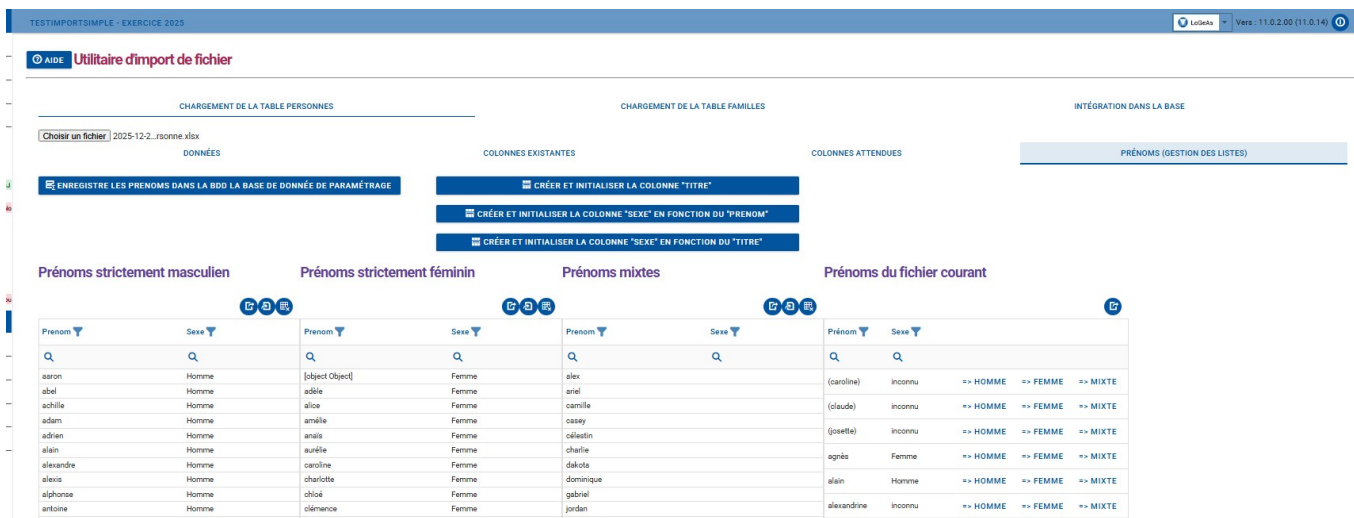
TESTIMPORTSIMPLE - EXERCICE 2025

LoGeAs Vers : 11.0.2.00 (11.0.14)

AIDE Utilitaire d'import de fichier

CHARGEMENT DE LA TABLE PERSONNES
CHARGEMENT DE LA TABLE FAMILLES
INTÉGRATION DANS LA BASE

Choisir un fichier 2025-12-2...rsonne.xlsx

DONNÉES
COLONNES EXISTANTES
COLONNES ATTENDUES
PRÉNOMS (GESTION DES LISTES)

ENREGISTRE LES PRENOMS DANS LA BDD LA BASE DE DONNÉE DE PARAMÉTRAGE

CRÉER ET INITIALISER LA COLONNE "TITRE"
CRÉER ET INITIALISER LA COLONNE "SEXE" EN FONCTION DU "PRENOM"
CRÉER ET INITIALISER LA COLONNE "SEXE" EN FONCTION DU "TITRE"

Prénoms strictement masculien

| Prenom | Sexe |
|---|---|
| aaron | Homme |
| abel | Homme |
| achille | Homme |
| adam | Homme |
| adrien | Homme |
| alain | Homme |
| alexandre | Homme |
| alexis | Homme |
| alphonse | Homme |
| antoine | Homme |

Prénoms strictement féminin

| Prenom | Sexe |
|---|---|
| [object Object] | Femme |
| adèle | Femme |
| alice | Femme |
| amélie | Femme |
| anaïs | Femme |
| aurélie | Femme |
| caroline | Femme |
| charlotte | Femme |
| chloé | Femme |
| clémence | Femme |

Prénoms mixtes

| Prenom | Sexe |
|---|---|
| alex | |
| ariel | |
| camille | |
| casey | |
| célestin | |
| charlie | |
| dakota | |
| dominique | |
| gabriel | |
| jordan | |

Prénoms du fichier courant

| Prénom | Sexe | | | |
|---|---|---|---|---|
| (caroline) | inconnu | => HOMME | => FEMME | => MIXTE |
| (claude) | inconnu | => HOMME | => FEMME | => MIXTE |
| (josette) | inconnu | => HOMME | => FEMME | => MIXTE |
| agnès | Femme | => HOMME | => FEMME | => MIXTE |
| alain | Homme | => HOMME | => FEMME | => MIXTE |
| alexandrine | inconnu | => HOMME | => FEMME | => MIXTE |